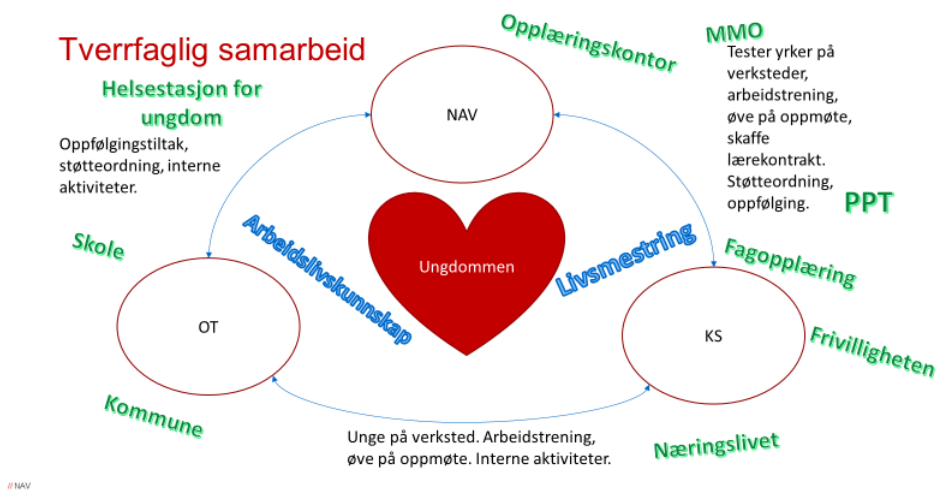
Tverrfaglig samarbeid

Helsestasjon for ungdom

Oppfølgingstiltak, støtteordning, interne aktiviteter.

Opplæringskontor

NAV

MMO

Tester yrker på verksteder, arbeidstrening, øve på oppmøte, skaffe lærekontrakt. Støtteordning, oppfølging.

PPT

Skole

Arbeidslivskunnskap

Ungdommen

Livsmestring

Fagopplæring

OT

KS

Frivilligheten

Kommune

Unge på verksted. Arbeidstrening, øve på oppmøte. Interne aktiviteter.

Næringslivet

// NAV